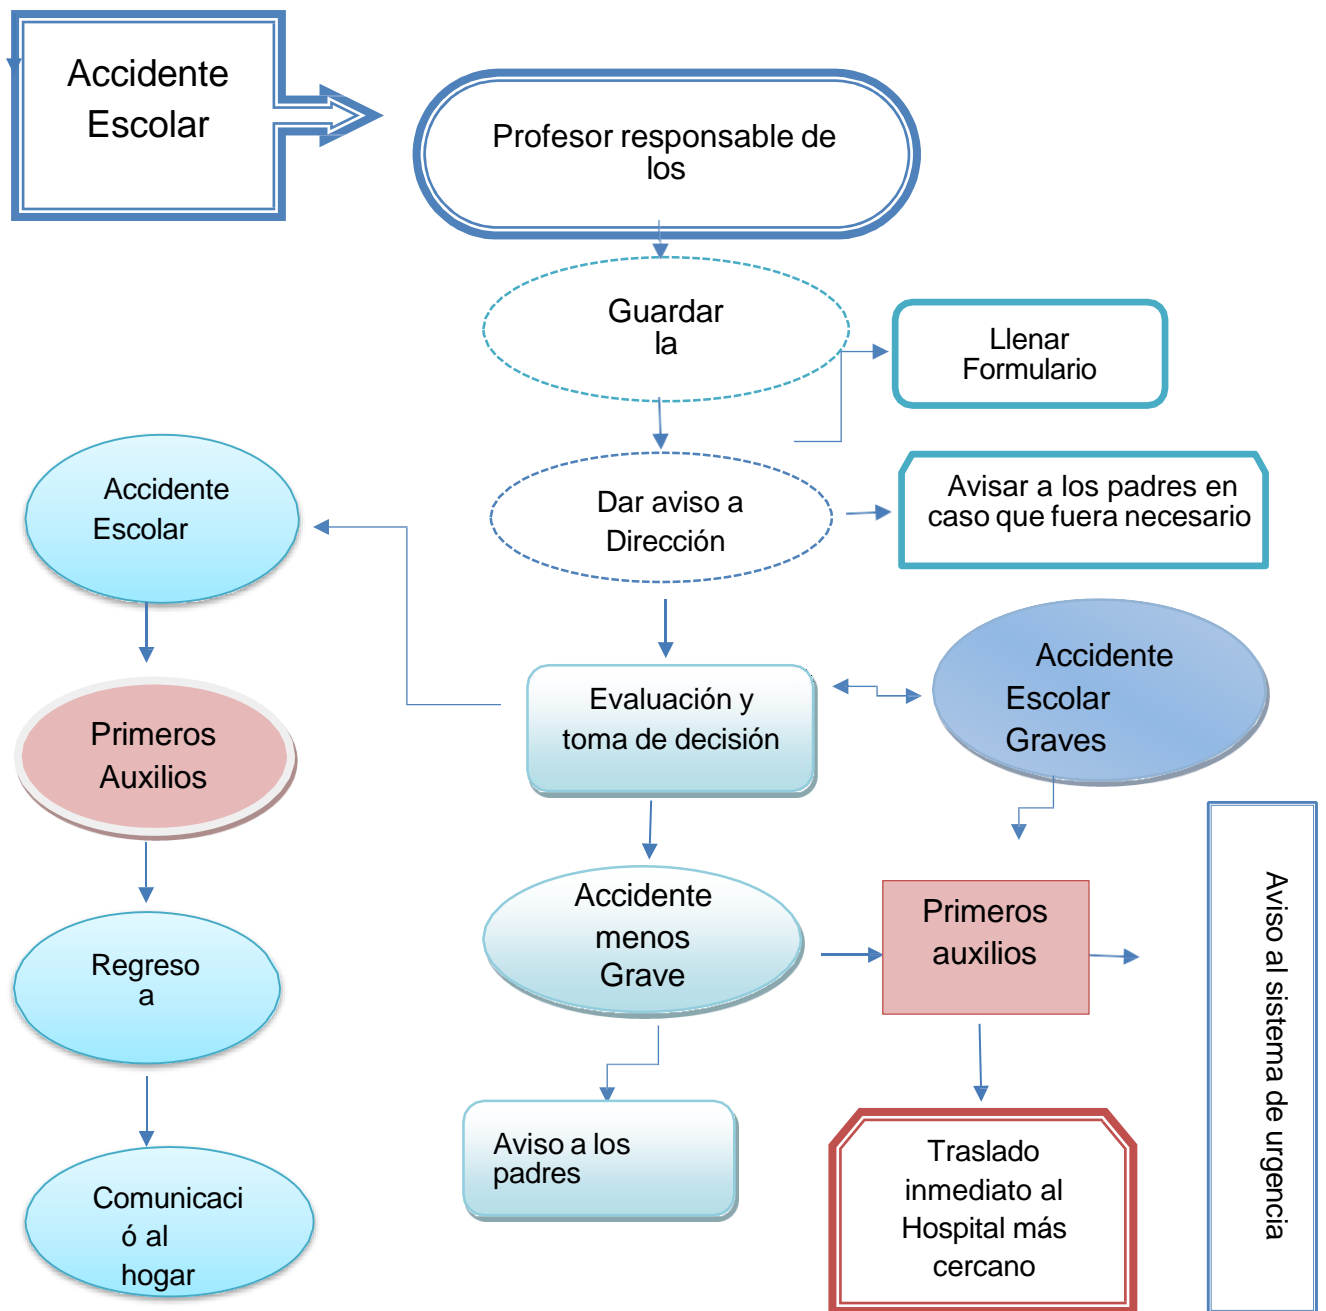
Accidente Escolar

Profesor responsable de los

Guardar la

Llenar Formulario

Accidente Escolar

Dar aviso a Dirección

Avisar a los padres en caso que fuera necesario

Primeros Auxilios

Evaluación y toma de decisión

Accidente Escolar Graves

Regreso a

Accidente menos Grave

Primeros auxilios

Aviso al sistema de urgencia

Aviso a los padres

Traslado inmediato al Hospital más cercano

Comunicació al hogar